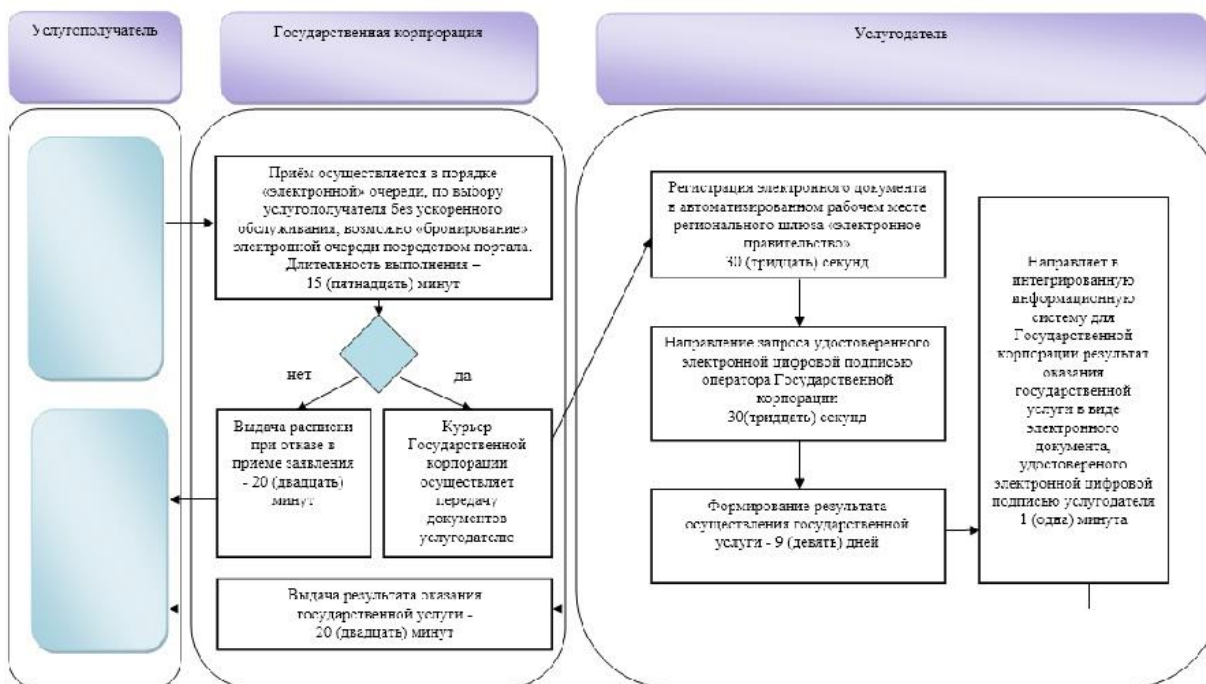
Услугополучатель

Государственная корпорация

Услугодатель

Приём осуществляется в порядке «электронной» очереди, по выбору услугополучателя без ускоренного обслуживания, возможно «бронирование» электронной очереди посредством портала. Длительность выполнения – 15 (пятнадцать) минут

нет

да

Выдача расписки при отказе в приеме заявления - 20 (двадцать) минут

Курьер Государственной корпорации осуществляет передачу документов услугодателю

Выдача результата оказания государственной услуги - 20 (двадцать) минут

Регистрация электронного документа в автоматизированном рабочем месте регионального шлюза «электронное правительство» 30 (тридцать) секунд

Направление запроса удостоверенного электронной цифровой подписью оператора Государственной корпорации 30(тридцать) секунд

Формирование результата осуществления государственной услуги - 9 (девять) дней

Направляет в интегрированную информационную систему для Государственной корпорации результат оказания государственной услуги в виде электронного документа, удостоверенного электронной цифровой подписью услугодателя 1 (одна) минута